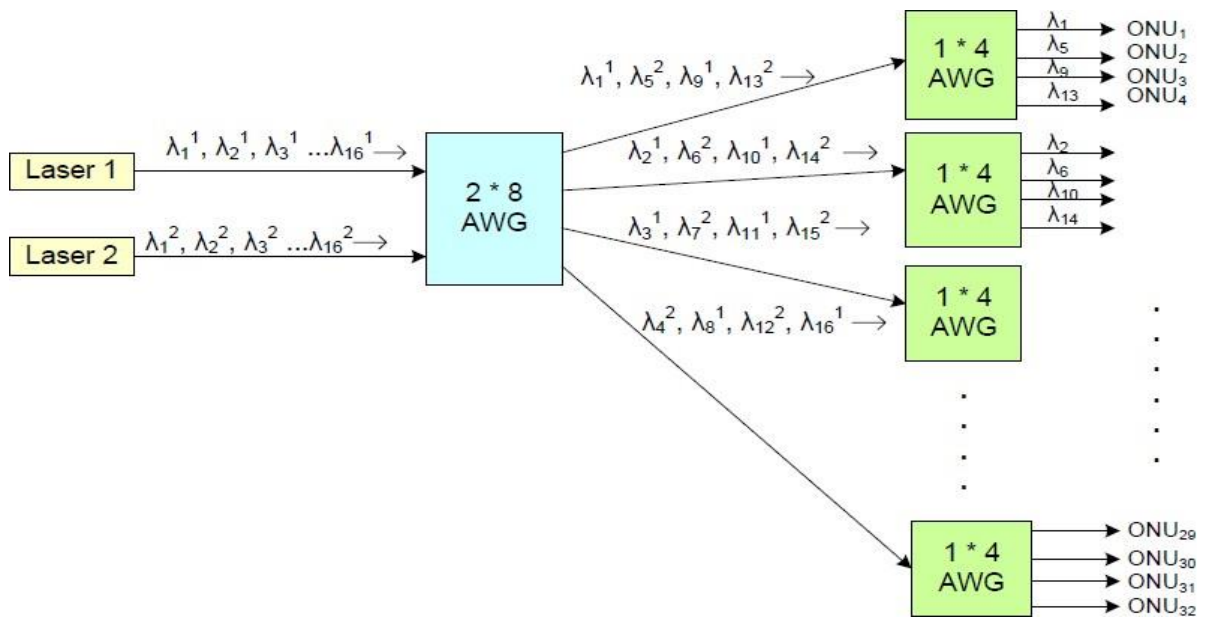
Laser 1

$\lambda_1^1, \lambda_2^1, \lambda_3^1 ... \lambda_{16}^1 \rightarrow$

Laser 2

$\lambda_1^2, \lambda_2^2, \lambda_3^2 ... \lambda_{16}^2 \rightarrow$

2 * 8 AWG

$\lambda_1^1, \lambda_5^2, \lambda_9^1, \lambda_{13}^2 \rightarrow$

$\lambda_2^1, \lambda_6^2, \lambda_{10}^1, \lambda_{14}^2 \rightarrow$

$\lambda_3^1, \lambda_7^2, \lambda_{11}^1, \lambda_{15}^2 \rightarrow$

$\lambda_4^2, \lambda_8^1, \lambda_{12}^2, \lambda_{16}^1 \rightarrow$

1 * 4 AWG

$\lambda_1$ $ONU_1$

$\lambda_5$ $ONU_2$

$\lambda_9$ $ONU_3$

$\lambda_{13}$ $ONU_4$

1 * 4 AWG

$\lambda_2$

$\lambda_6$

$\lambda_{10}$

$\lambda_{14}$

1 * 4 AWG

1 * 4 AWG

$ONU_{29}$

$ONU_{30}$

$ONU_{31}$

$ONU_{32}$